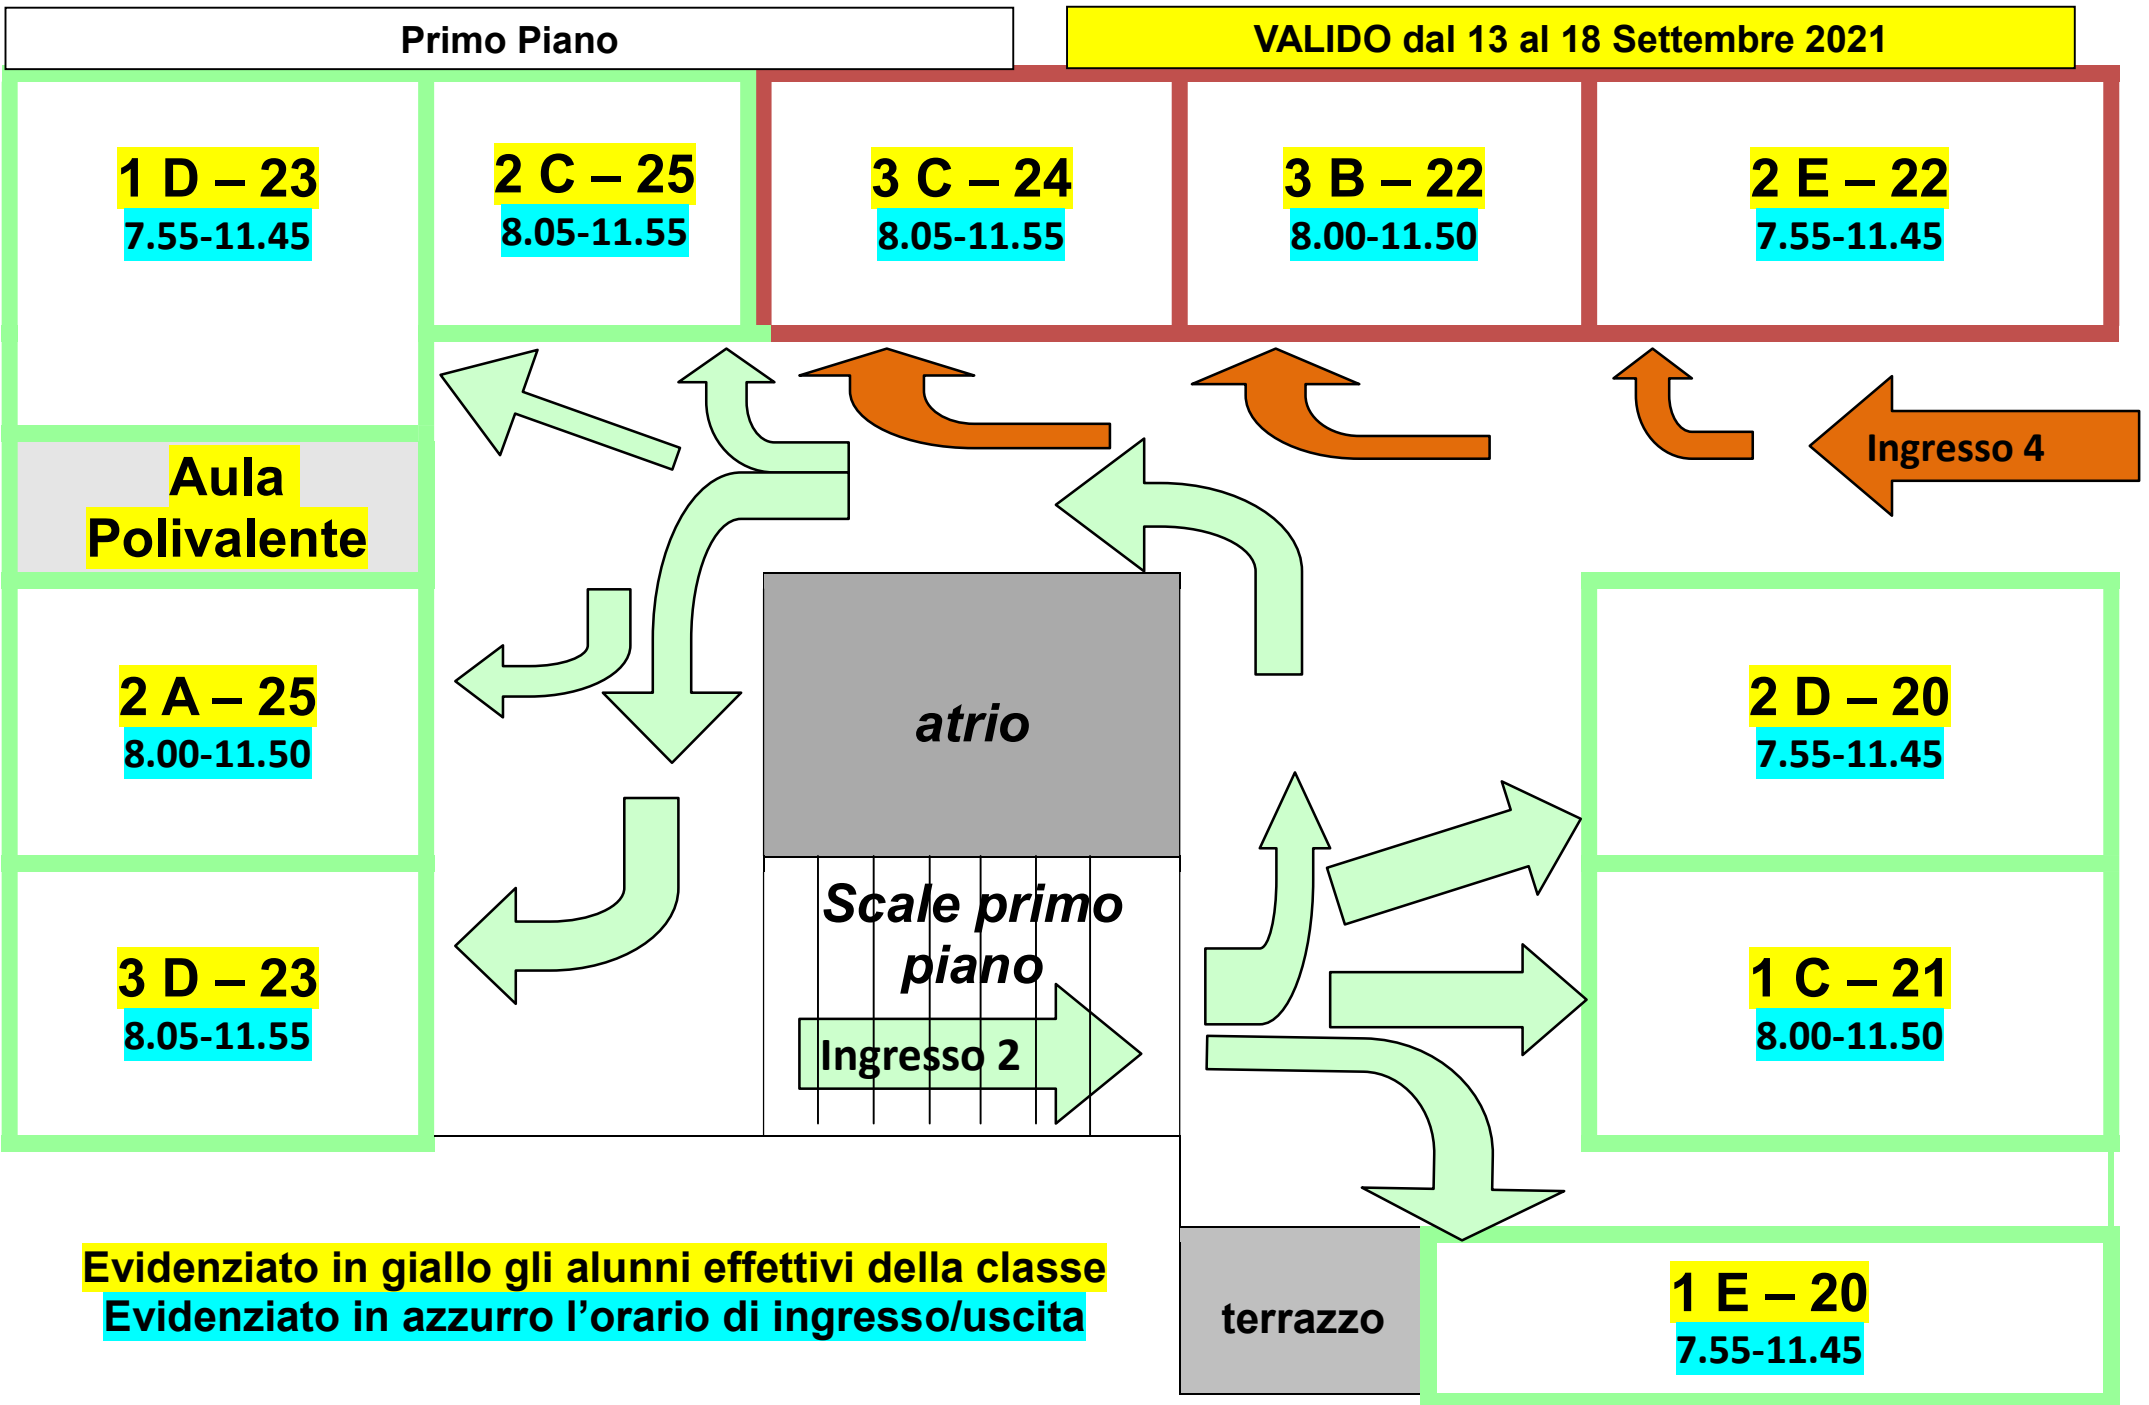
Primo Piano

VALIDO dal 13 al 18 Settembre 2021

1 D – 23
7.55-11.45

2 C – 25
8.05-11.55

3 C – 24
8.05-11.55

3 B – 22
8.00-11.50

2 E – 22
7.55-11.45

Ingresso 4

Aula Polivalente

2 A – 25
8.00-11.50

atrio

2 D – 20
7.55-11.45

Scale primo piano

Ingresso 2

3 D – 23
8.05-11.55

1 C – 21
8.00-11.50

Evidenziato in giallo gli alunni effettivi della classe
Evidenziato in azzurro l'orario di ingresso/uscita

terrazzo

1 E – 20
7.55-11.45